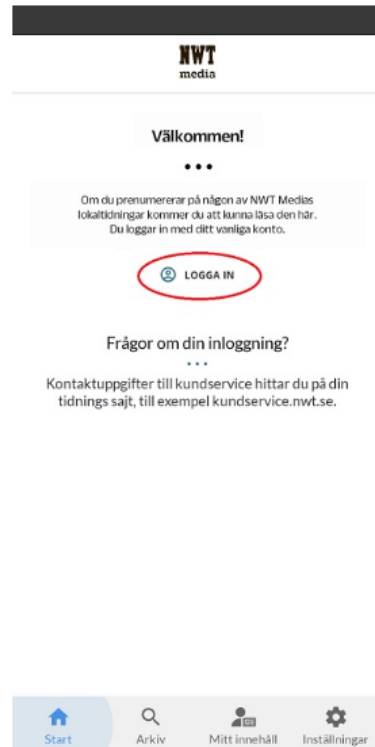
NWT
media

Välkommen!

•••

Om du prenumererar på någon av NWT Medias lokaltidningar kommer du att kunna läsa den här. Du loggar in med ditt vanliga konto.

LOGGA IN

Frågor om din inloggning?

•••

Kontaktuppgifter till kundservice hittar du på din tidnings sajt, till exempel kundservice.nwt.se.

Start
Arkiv
Mitt innehåll
Inställningar